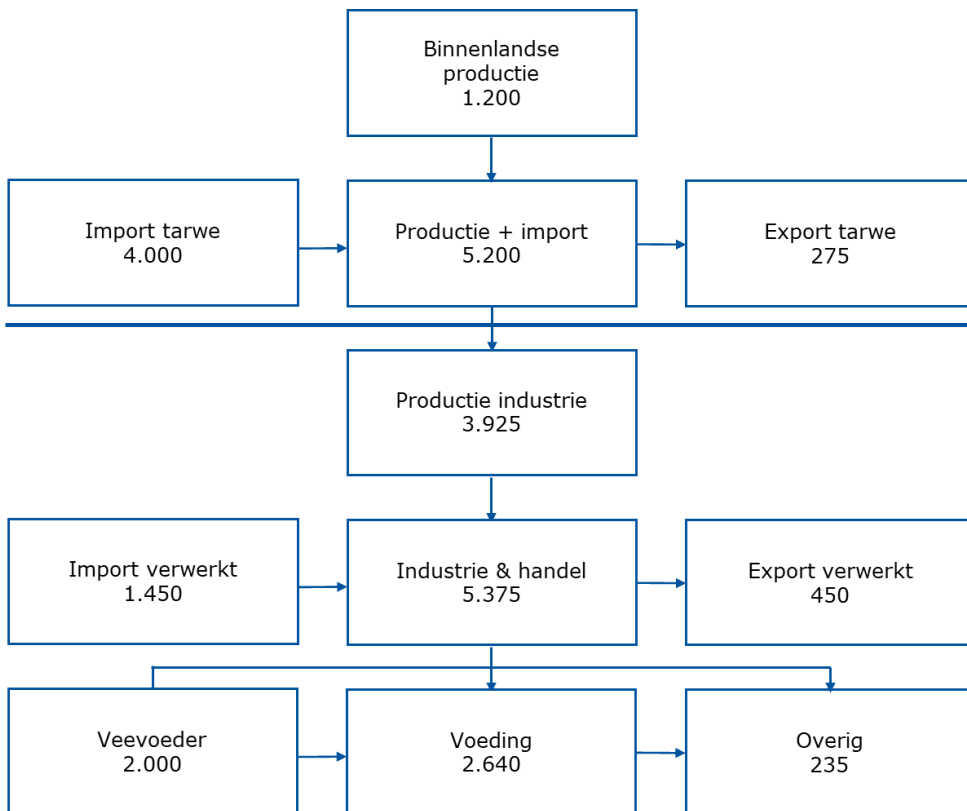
Binnenlandse productie
1.200

Import tarwe
4.000

Productie + import
5.200

Export tarwe
275

Productie industrie
3.925

Import verwerkt
1.450

Industrie & handel
5.375

Export verwerkt
450

Veevoeder
2.000

Voeding
2.640

Overig
235